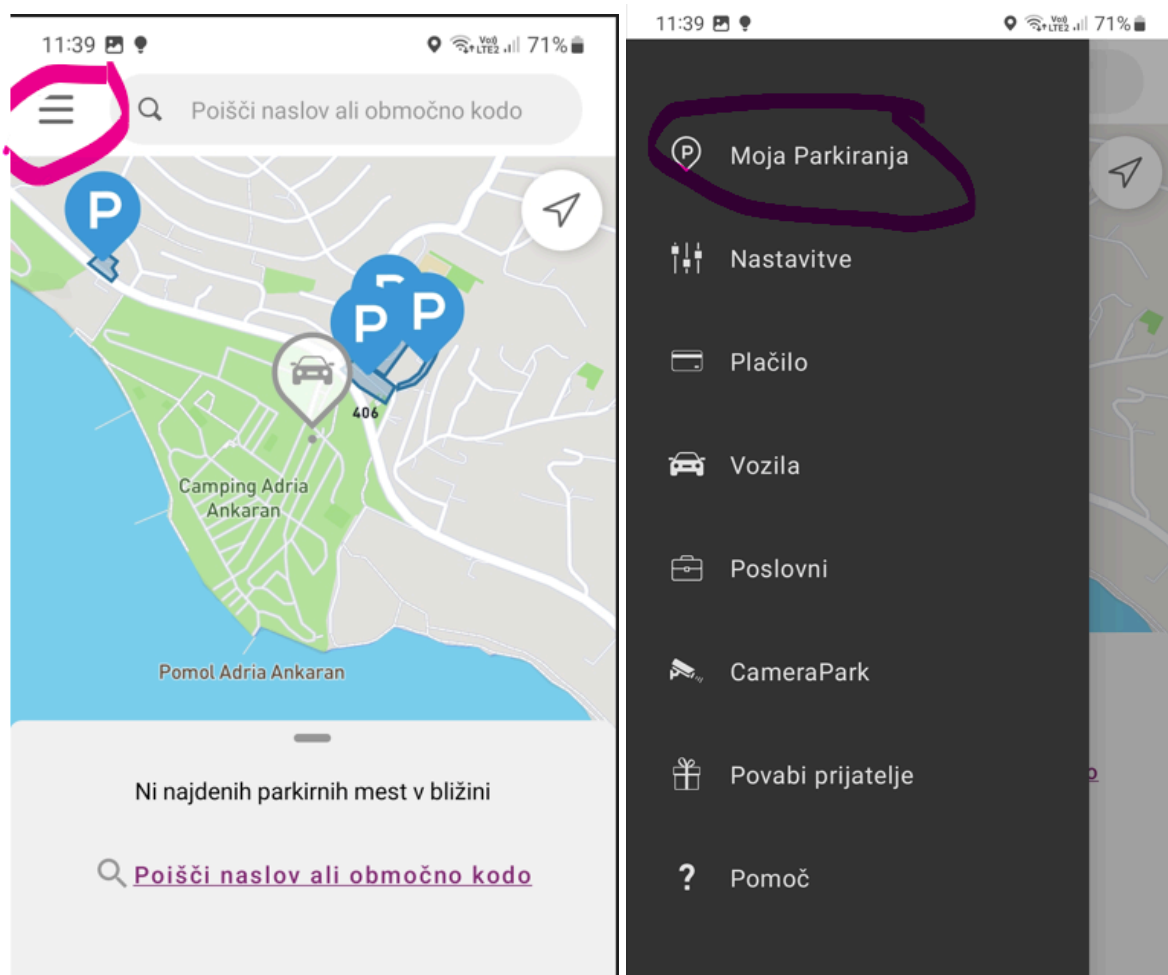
11:39

71%

Poišči naslov ali območno kodo

P

P

P

P

406

Camping Adria Ankaran

Pomol Adria Ankaran

Ni najdenih parkirnih mest v bližini

Poišči naslov ali območno kodo

11:39

71%

Moja Parkiranja

Nastavitve

Plačilo

Vozila

Poslovni

CameraPark

Povabi prijatelje

Pomoč